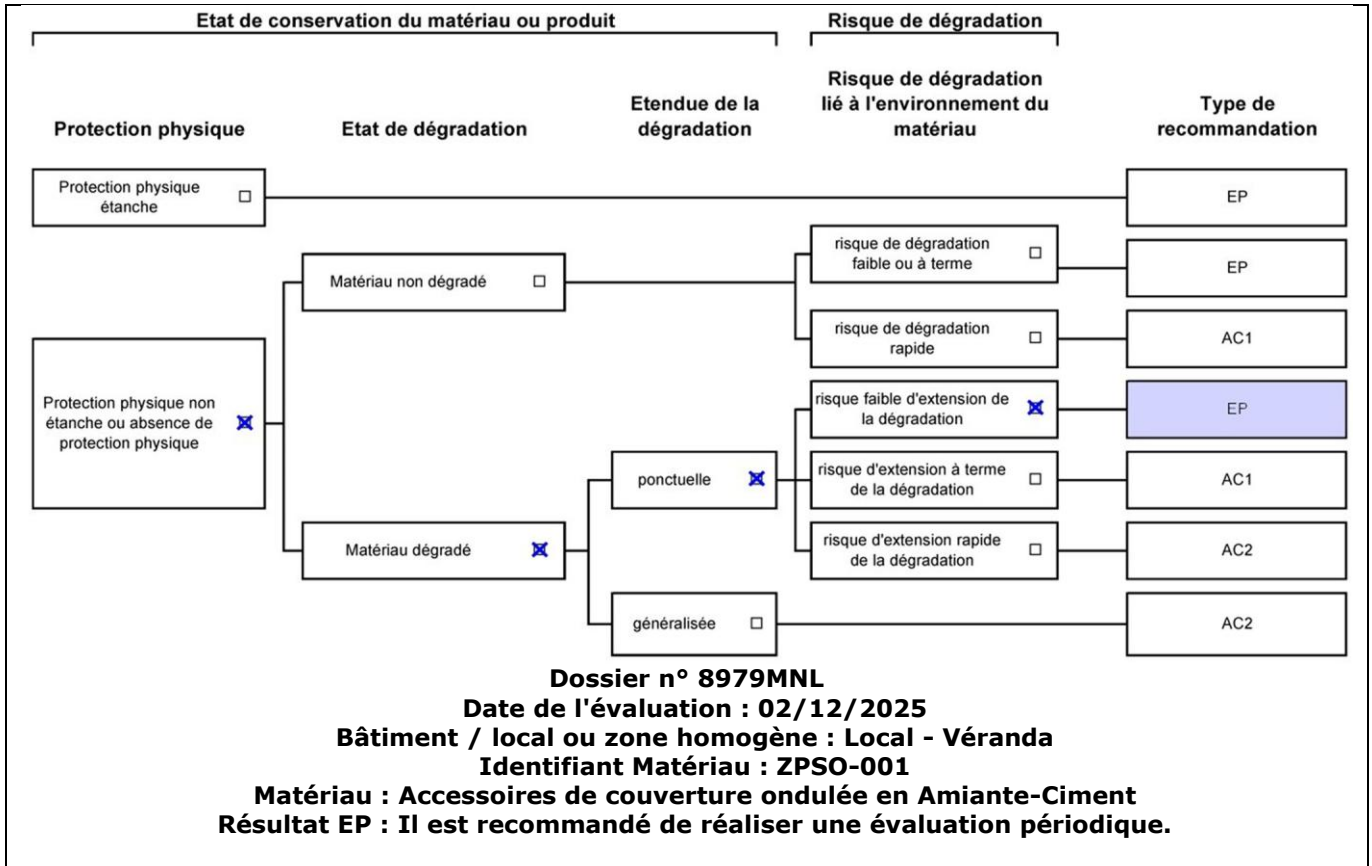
Etat de conservation du matériau ou produit

Risque de dégradation

Protection physique

Etat de dégradation

Etendue de la dégradation

Risque de dégradation lié à l'environnement du matériau

Type de recommandation

Protection physique étanche ☐

EP

Matériau non dégradé ☐

risque de dégradation faible ou à terme ☐

EP

risque de dégradation rapide ☐

AC1

Protection physique non étanche ou absence de protection physique ☒

risque faible d'extension de la dégradation ☒

EP

ponctuelle ☒

risque d'extension à terme de la dégradation ☐

AC1

Matériau dégradé ☒

risque d'extension rapide de la dégradation ☐

AC2

généralisée ☐

AC2

Dossier n° 8979MNL
Date de l'évaluation : 02/12/2025
Bâtiment / local ou zone homogène : Local - Véranda
Identifiant Matériau : ZPSO-001
Matériau : Accessoires de couverture ondulée en Amiante-Ciment
Résultat EP : Il est recommandé de réaliser une évaluation périodique.